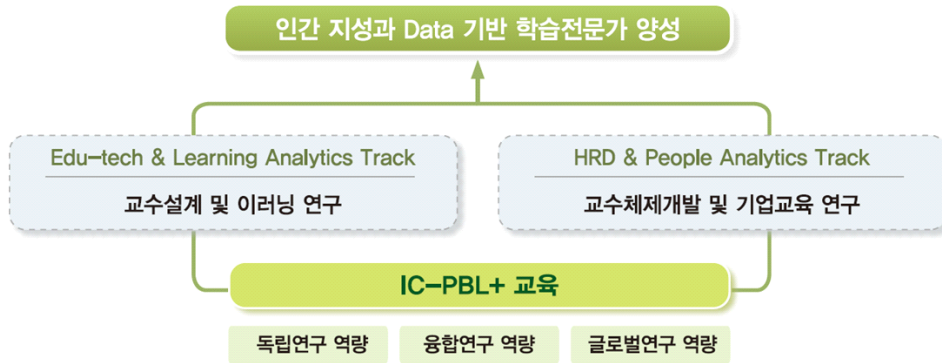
인간 지성과 Data 기반 학습전문가 양성

Edu-tech & Learning Analytics Track

교수설계 및 이러닝 연구

HRD & People Analytics Track

교수체제개발 및 기업교육 연구

IC-PBL+ 교육

독립연구 역량

융합연구 역량

글로벌연구 역량